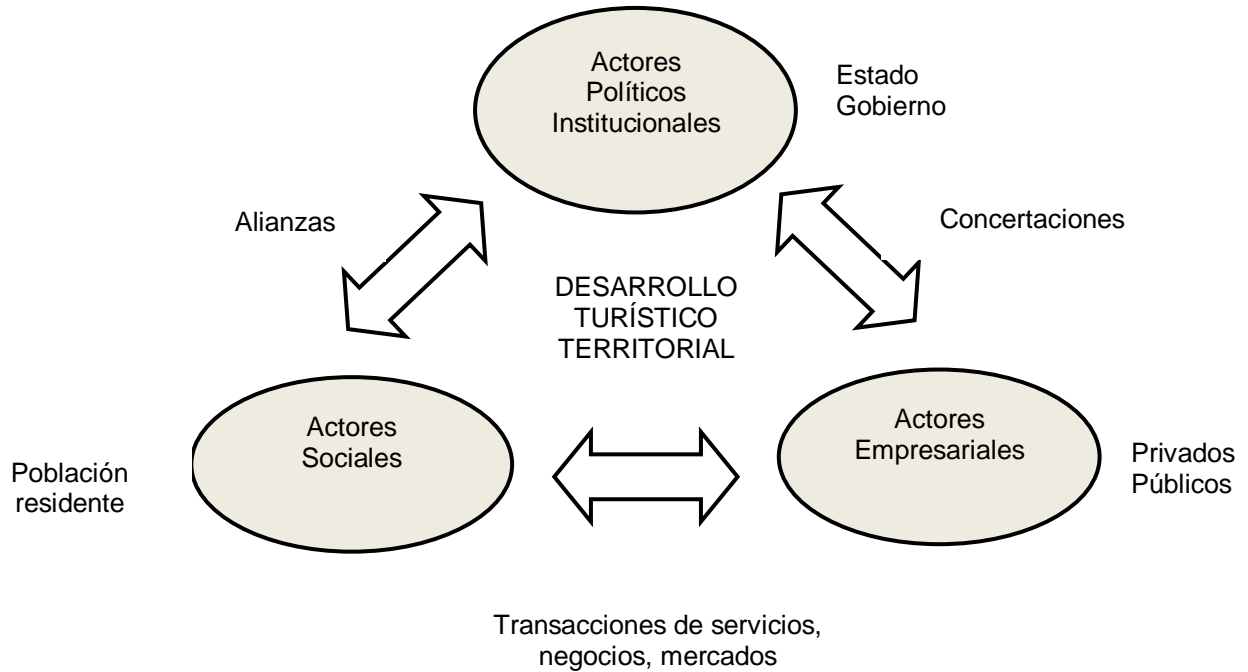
Actores Políticos Institucionales

Estado
Gobierno

Alianzas

Concertaciones

DESARROLLO
TURÍSTICO
TERRITORIAL

Actores Sociales

Población residente

Actores Empresariales

Privados
Públicos

Transacciones de servicios, negocios, mercados